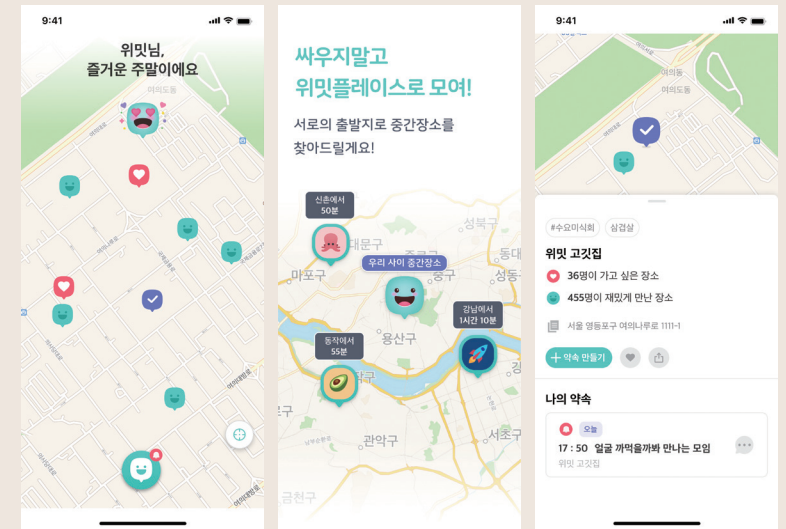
9:41

위밋님,
즐거운 주말이에요

여의도동

싸우지말고
위밋플레이스로 모여!

서로의 출발지로 중간장소를
찾아드릴게요!

신촌에서
50분

우리 사이 중간장소

강남에서
1시간 10분

동작에서
55분

마포구
용산구
관악구
서초구
성북구
금천구

9:41

여의동

#수요미식회 삼겹살

위밋 고깃집

36명이 가고 싶은 장소

455명이 재밌게 만난 장소

서울 영등포구 여의나루로 1111-1

약속 만들기

나의 약속

오늘

17 : 50 얼굴 까먹을까봐 만나는 모임

위밋 고깃집